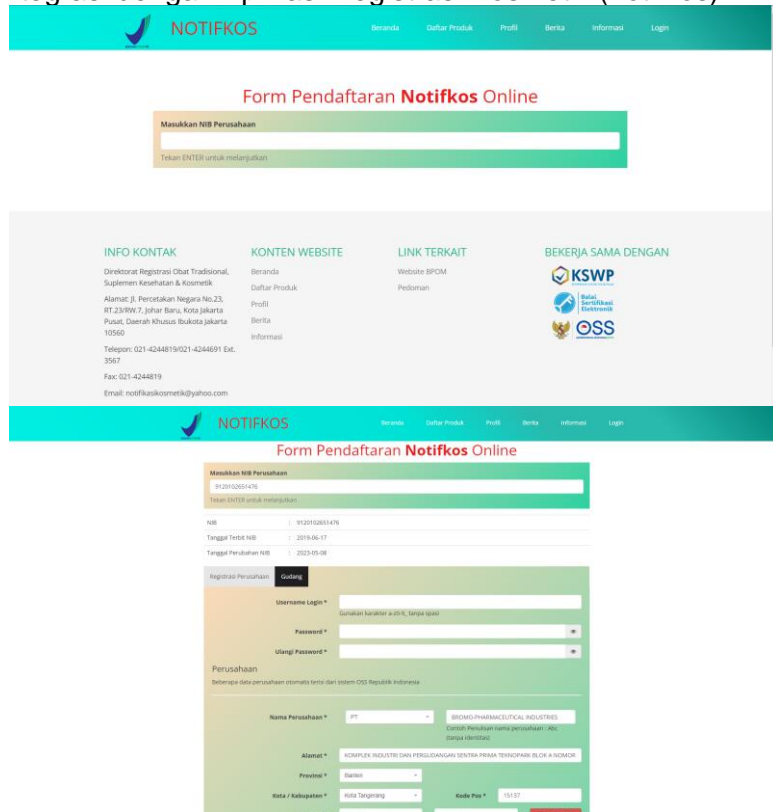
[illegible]

NOTIFKOS

Beranda Daftar Produk Profil Berita Informasi Login

Form Pendaftaran **Notifkos** Online

Masukkan NIB Perusahaan

Tekan ENTER untuk melanjutkan

INFO KONTAK

Direktorat Registrasi Obat Tradisional, Suplemen Kesehatan & Kosmetik

Alamat: Jl. Percetakan Negara No.23, RT.23/RW.7, Johar Baru, Kota Jakarta Pusat, Daerah Khusus Ibukota Jakarta 10560

Telepon: 021-4244819/021-4244691 Ext. 3567

Fax: 021-4244819

Email: notifikasikosmetik@yahoo.com

KONTEN WEBSITE

Beranda

Daftar Produk

Profil

Berita

Informasi

LINK TERKAIT

Website BPOM

Pedoman

BEKERJA SAMA DENGAN

KSWP

Balai Sertifikasi Elektronik

OSS

NOTIFKOS

Beranda Daftar Produk Profil Berita Informasi Login

Form Pendaftaran **Notifkos** Online

Masukkan NIB Perusahaan

9120102651476

Tekan ENTER untuk melanjutkan

NIB : 9120102651476

Tanggal Terbit NIB : 2019-06-17

Tanggal Perubahan NIB : 2023-05-08

Registrasi Perusahaan Gudang

Username Login *

Gunakan karakter a-z0-9_ tanpa spasi

Password *

Ulangi Password *

Perusahaan

Beberapa data perusahaan otomatis terisi dari sistem OSS Republik Indonesia

Nama Perusahaan * PT BROMO PHARMACEUTICAL INDUSTRIES

Contoh Penulisan nama perusahaan : Abc (tanpa identitas)

Alamat * KOMPLEK INDUSTRI DAN PERGUDANGAN SENTRA PRIMA TEKNOPARK BLOK A NOMOR

Provinsi * Banten

Kota / Kabupaten * Kota Tangerang Kode Pos * 15137